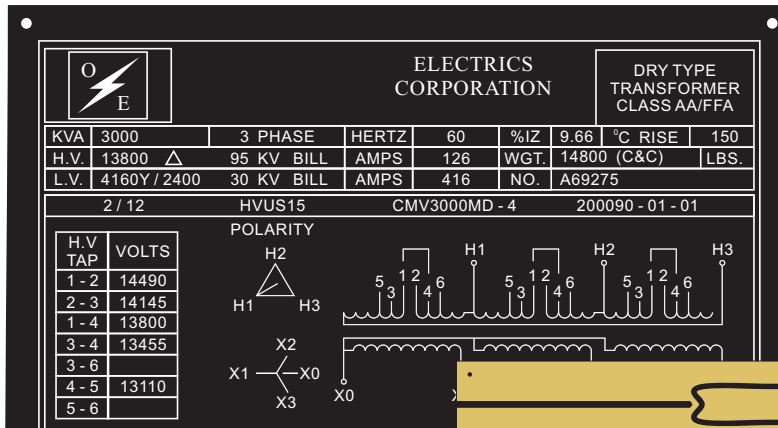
O
E

ELECTRICS
CORPORATION

DRY TYPE
TRANSFORMER
CLASS AA/FFA

| KVA | 3000 | 3 PHASE | HERTZ | 60 | %IZ | 9.66 | °C RISE | 150 |
|---|---|---|---|---|---|---|---|---|
| H.V. | 13800 △ | 95 KV BILL | AMPS | 126 | WGT. | 14800 (C&C) | | LBS. |
| L.V. | 4160Y / 2400 | 30 KV BILL | AMPS | 416 | NO. | A69275 | | |

2 / 12 HVUS15 CMV3000MD - 4 200090 - 01 - 01

POLARITY

| H.V TAP | VOLTS |
|---|---|
| 1 - 2 | 14490 |
| 2 - 3 | 14145 |
| 1 - 4 | 13800 |
| 3 - 4 | 13455 |
| 3 - 6 | |
| 4 - 5 | 13110 |
| 5 - 6 | |

H2
H1 H3

X2
X1 X0
X3

H1 H2 H3
5 3 1 2 4 6 5 3 1 2 4 6 5 3 1 2 4 6

X0 X